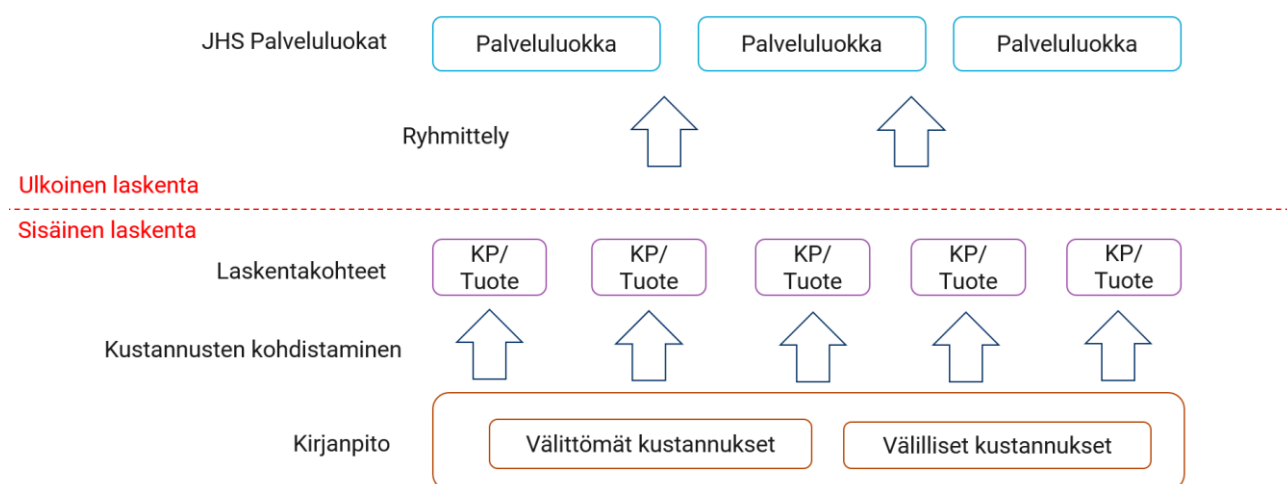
JHS Palveluluokat

Palveluluokka

Palveluluokka

Palveluluokka

Ryhmittely

Ulkoinen laskenta

Sisäinen laskenta

Laskentakohteet

KP/ Tuote

KP/ Tuote

KP/ Tuote

KP/ Tuote

KP/ Tuote

Kustannusten kohdistaminen

Kirjanpito

Välittömät kustannukset

Välilliset kustannukset